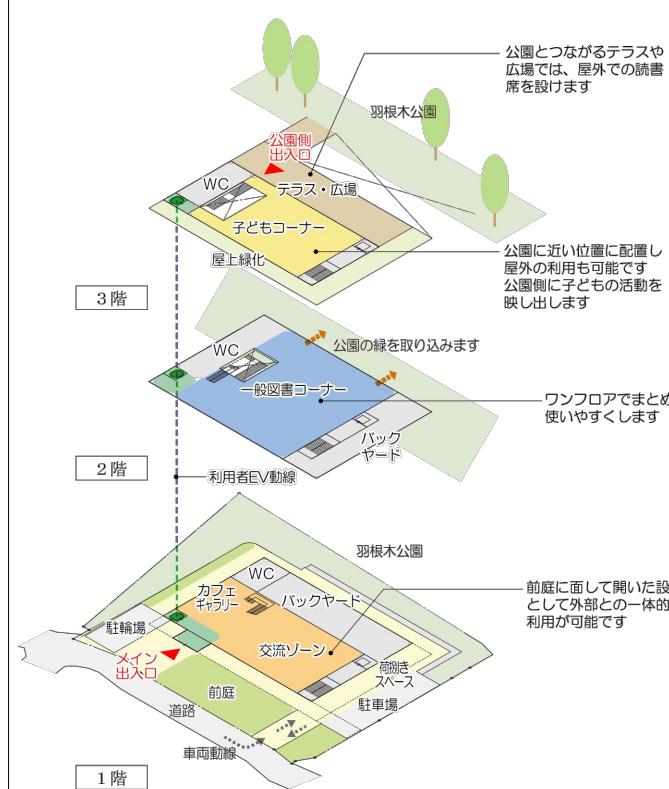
公園とつながるテラスや広場では、屋外での読書席を設けます

羽根木公園

公園側出入口

WC

テラス・広場

子どもコーナー

屋上緑化

公園に近い位置に配置し屋外の利用も可能です
公園側に子どもの活動を映し出します

3階

公園の緑を取り込みます

WC

一般図書コーナー

ワンフロアでまとめ使いやすくします

バックヤード

2階

利用者EV動線

羽根木公園

WC

カフェギャラリー

バックヤード

前庭に面して開いた設として外部との一体的利用が可能です

駐輪場

交流ゾーン

メイン出入口

荷捌きスペース

前庭

駐車場

道路

車両動線

1階